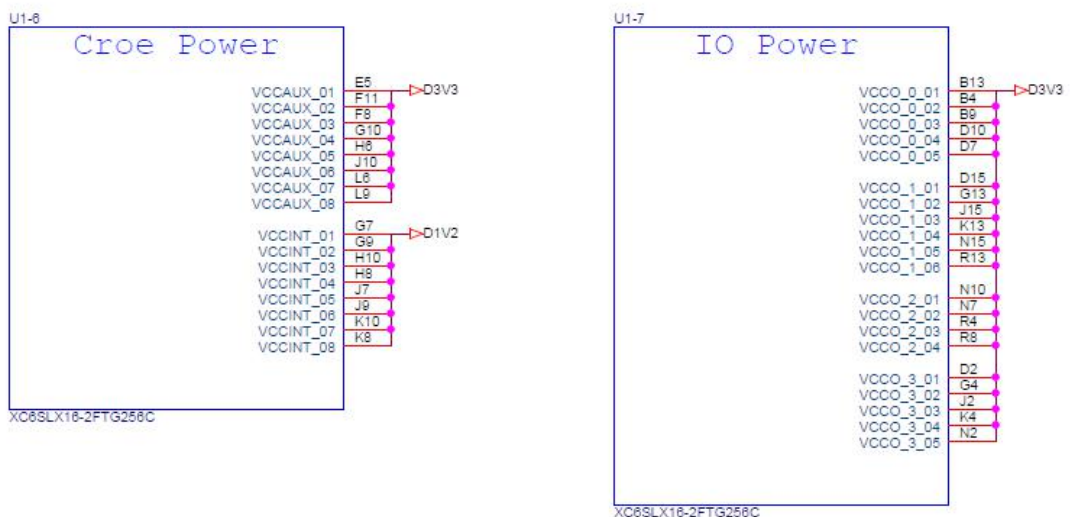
U1-6

Croe Power

VCCAUX_01 E5 D3V3
VCCAUX_02 F11
VCCAUX_03 F8
VCCAUX_04 G10
VCCAUX_05 H6
VCCAUX_06 J10
VCCAUX_07 L6
VCCAUX_08 L9

VCCINT_01 G7 D1V2
VCCINT_02 G9
VCCINT_03 H10
VCCINT_04 H8
VCCINT_05 J7
VCCINT_06 J9
VCCINT_07 K10
VCCINT_08 K8

XC6SLX16-2FTG256C

U1-7

IO Power

VCCO_0_01 B13 D3V3
VCCO_0_02 B4
VCCO_0_03 B9
VCCO_0_04 D10
VCCO_0_05 D7

VCCO_1_01 D15
VCCO_1_02 G13
VCCO_1_03 J15
VCCO_1_04 K13
VCCO_1_05 N15
VCCO_1_06 R13

VCCO_2_01 N10
VCCO_2_02 N7
VCCO_2_03 R4
VCCO_2_04 R8

VCCO_3_01 D2
VCCO_3_02 G4
VCCO_3_03 J2
VCCO_3_04 K4
VCCO_3_05 N2

XC6SLX16-2FTG256C